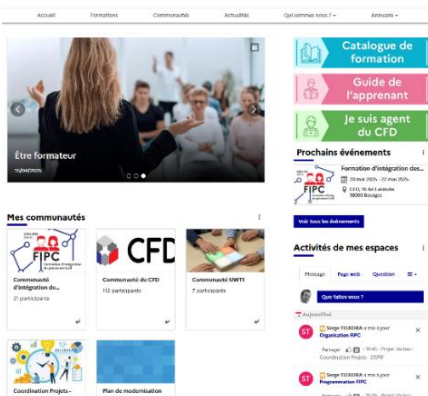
Accueil Formations Communautés Actualités Qui sommes nous ? Annuaire

Être formateur
15/04/2025

Catalogue de formation

Guide de l'apprenant

Je suis agent du CFD

Prochains événements

FIPC

Formation d'intégration des...
20 mai 2025 - 22 mai 2025
CFD, 16 Rue Lamoide 18000 Bourges

Voir tous les événements

Mes communautés

FIPC

Communauté d'intégration de...
21 participants

CFD

Communauté du CFD
112 participants

Communauté UNITI
7 participants

Coordination Projets -

Plan de modernisation

Activités de mes espaces

Message Page web Question

Que faites-vous ?

Aujourd'hui

ST Serge TOURRA a mis à jour Organisation FIPC

Partage - Coordination Projets - ESPIF

ST Serge TOURRA a mis à jour Programmation FIPC